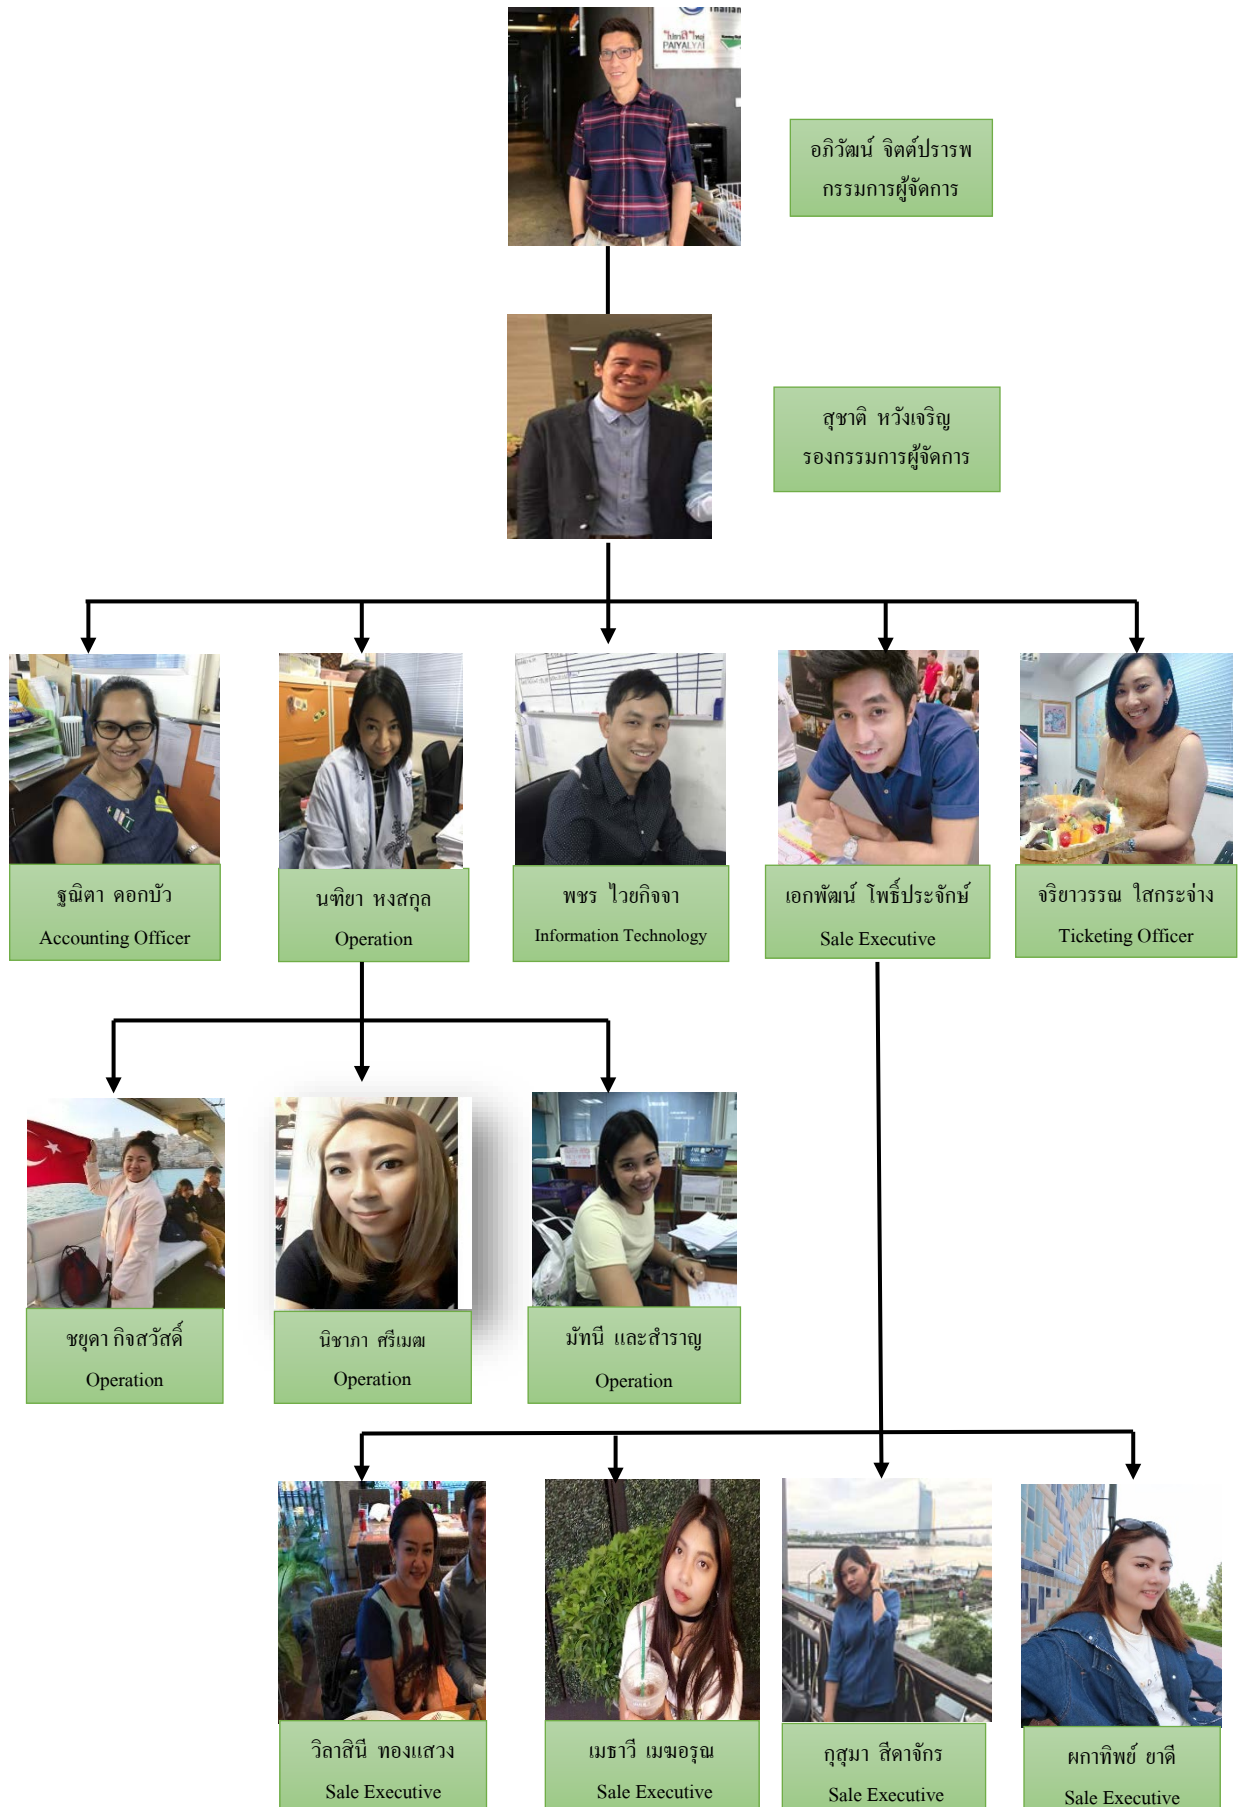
อภิวัฒน์ จิตต์ปรารพ
กรรมการผู้จัดการ

สุชาติ หวังเจริญ
รองกรรมการผู้จัดการ

ฐณิตา ดอกบัว
Accounting Officer

นฑิยา หงสกุล
Operation

พชร ไวยกิจจา
Information Technology

เอกพัฒน์ โพธิ์ประจักษ์
Sale Executive

จริยาวรรณ ใสกระจ่าง
Ticketing Officer

ชยุดา กิจสวัสดิ์
Operation

นิชาภา ศรีเมฆ
Operation

มัทนี และสำราญ
Operation

วิลาสินี ทองแสวง
Sale Executive

เมธาวี เมฆอรุณ
Sale Executive

กุสุมา สีดาจักร
Sale Executive

ผกาทิพย์ ขาดี
Sale Executive